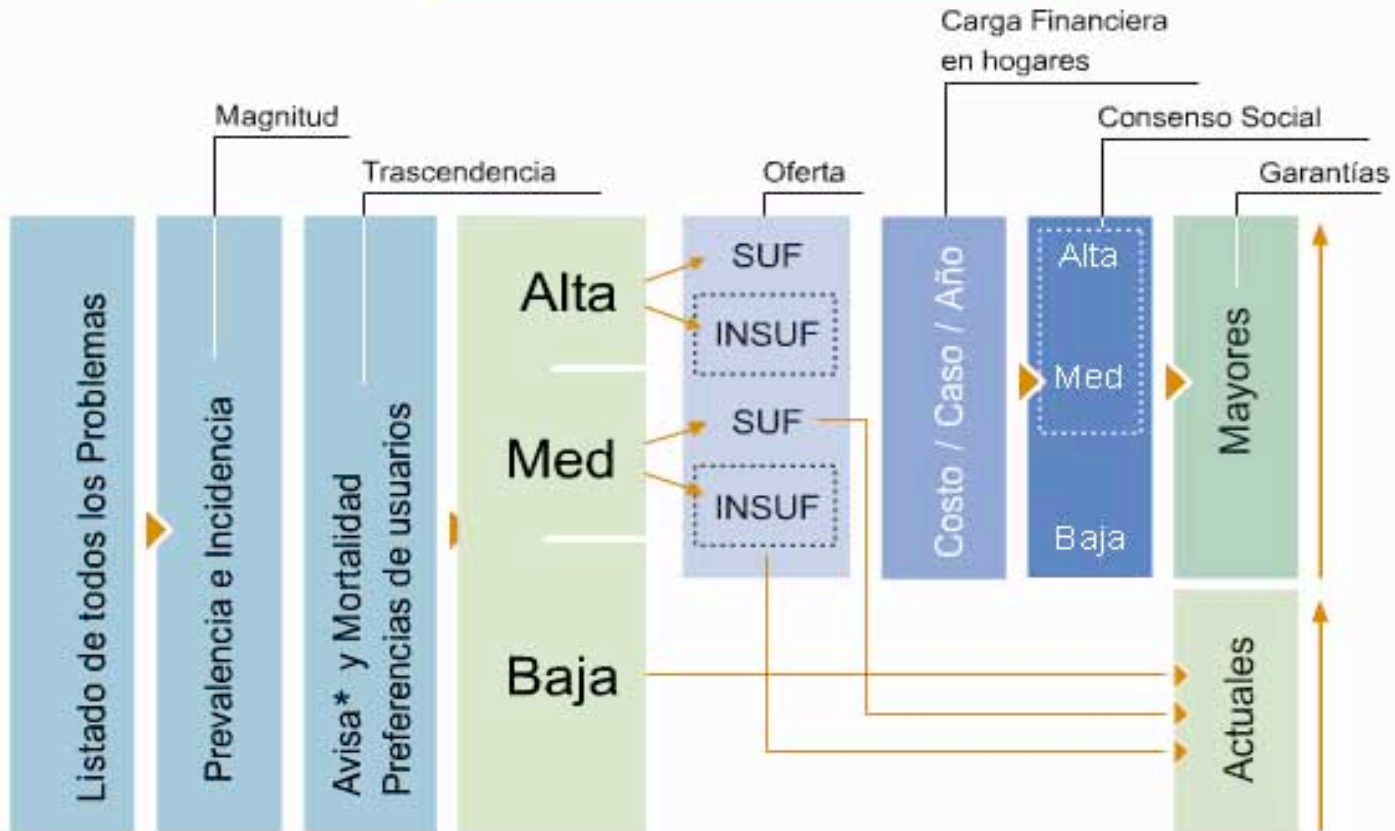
Carga Financiera en hogares

Magnitud

Consenso Social

Trascendencia

Oferta

Garantías

Listado de todos los Problemas

Prevalencia e Incidencia

Avisa* y Mortalidad
Preferencias de usuarios

Alta

Med

Baja

SUF

INSUF

SUF

INSUF

Costo / Caso / Año

Alta

Med

Baja

Mayores

Actuales